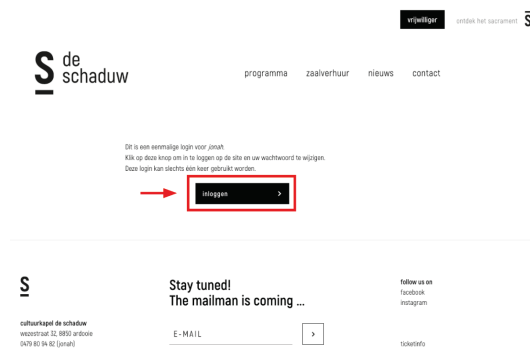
vrijwilliger ontdek het sacrament S

S de schaduw

programma zaalverhuur nieuws contact

Dit is een eenmalige login voor jonah.
Klik op deze knop om in te loggen op de site en uw wachtwoord te wijzigen.
Deze login kan slechts één keer gebruikt worden.

inloggen >

S

cultuurkapel de schaduw
wezestraat 32, 9850 ardooie
0479 80 94 82 (jonah)

Stay tuned!
The mailman is coming ...

E-MAIL >

follow us on
facebook
instagram

ticketinfo